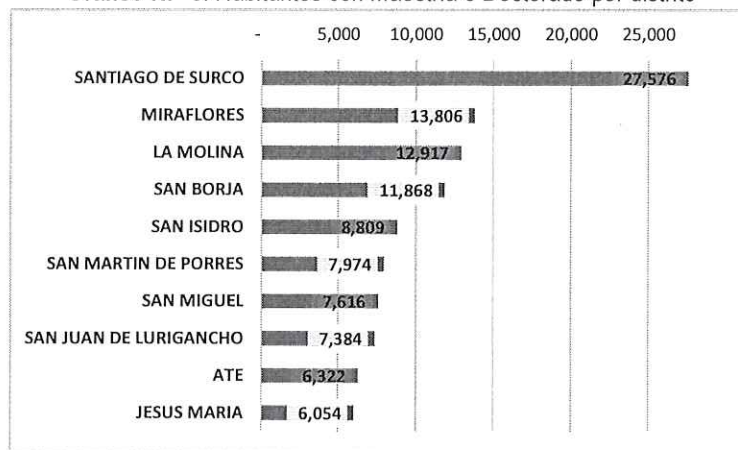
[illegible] Habitantes con Maestría o Doctorado por distrito

- 5,000 10,000 15,000 20,000 25,000

SANTIAGO DE SURCO 27,576
MIRAFLORES 13,806
LA MOLINA 12,917
SAN BORJA 11,868
SAN ISIDRO 8,809
SAN MARTIN DE PORRES 7,974
SAN MIGUEL 7,616
SAN JUAN DE LURIGANCHO 7,384
ATE 6,322
JESUS MARIA 6,054